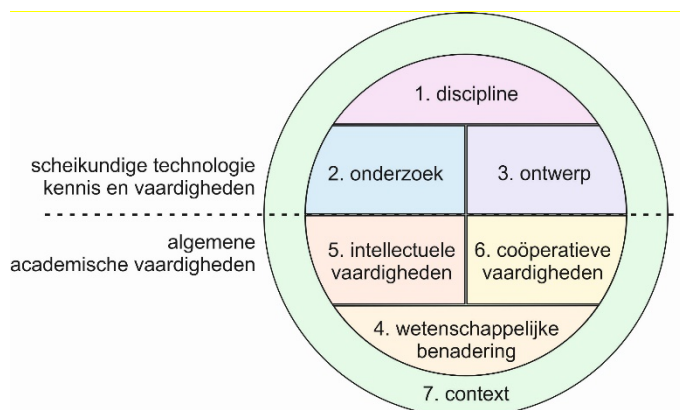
scheikundige technologie kennis en vaardigheden

algemene academische vaardigheden

1. discipline

2. onderzoek

3. ontwerp

5. intellectuele vaardigheden

6. coöperatieve vaardigheden

4. wetenschappelijke benadering

7. context